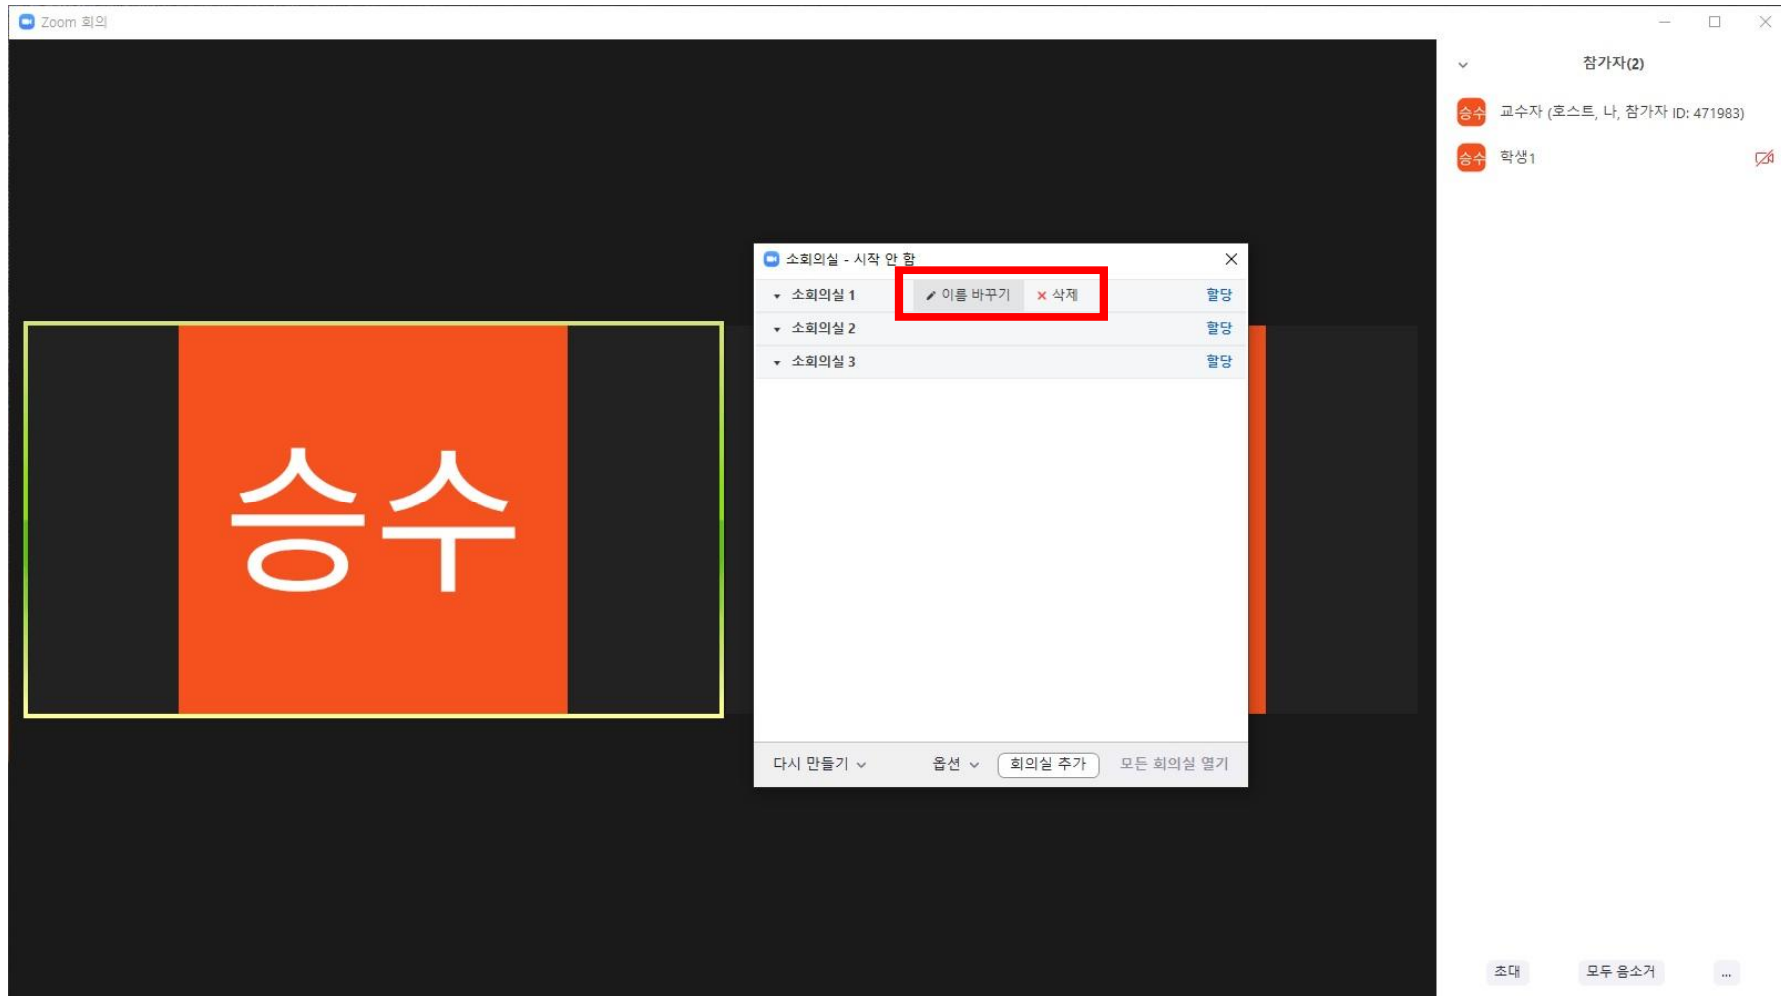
Zoom 회의

승수

소회의실 - 시작 안 함

소회의실 1 이름 바꾸기 × 삭제 할당

소회의실 2 할당

소회의실 3 할당

다시 만들기 옵션 회의실 추가 모든 회의실 열기

참가자(2)

승수 교수자 (호스트, 나, 참가자 ID: 471983)

승수 학생1

초대 모두 음소거 ...